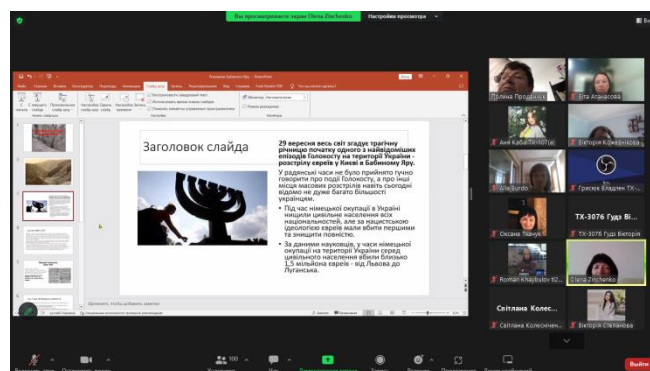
Вы просматриваете экран Olena Zinchenko

Настройки просмотра

Заголовок слайда

29 вересня весь світ згадує трагічну річницю початку одного з найвідоміших епізодів Голокосту на території України - розстрілу євреїв у Києві в Бабиному Ярі.

У радянські часи не було прийнято гучно говорити про події Голокосту, а про інші місця масових розстрілів навіть сьогодні відомо не дуже багато більшості українців.

• Під час німецької окупації в Україні нищили цивільне населення всіх національностей, але за нацистською ідеологією євреїв мали вбити першими та знищити повністю.

• За даними науковців, у часи німецької окупації на території України серед цивільного населення вбили близько 1,5 мільйона євреїв - від Львова до Луганська.

Щелкните, чтобы добавить заметки

Поліна Продан

Ева Атанасова

Аня Кабанкова

Вікторія Кожевнікова

Alla Surdo

Грасюк Владлен ТХ-...

Оксана Ткачук

ТХ-3076 Гудз Вікторія

ТХ-3076 Гудз Вікторія

Roman Khaybulov ...

Olena Zinchenko

Світлана Колес...

Світлана Колесниченко

Вікторія Степанова

Выйти